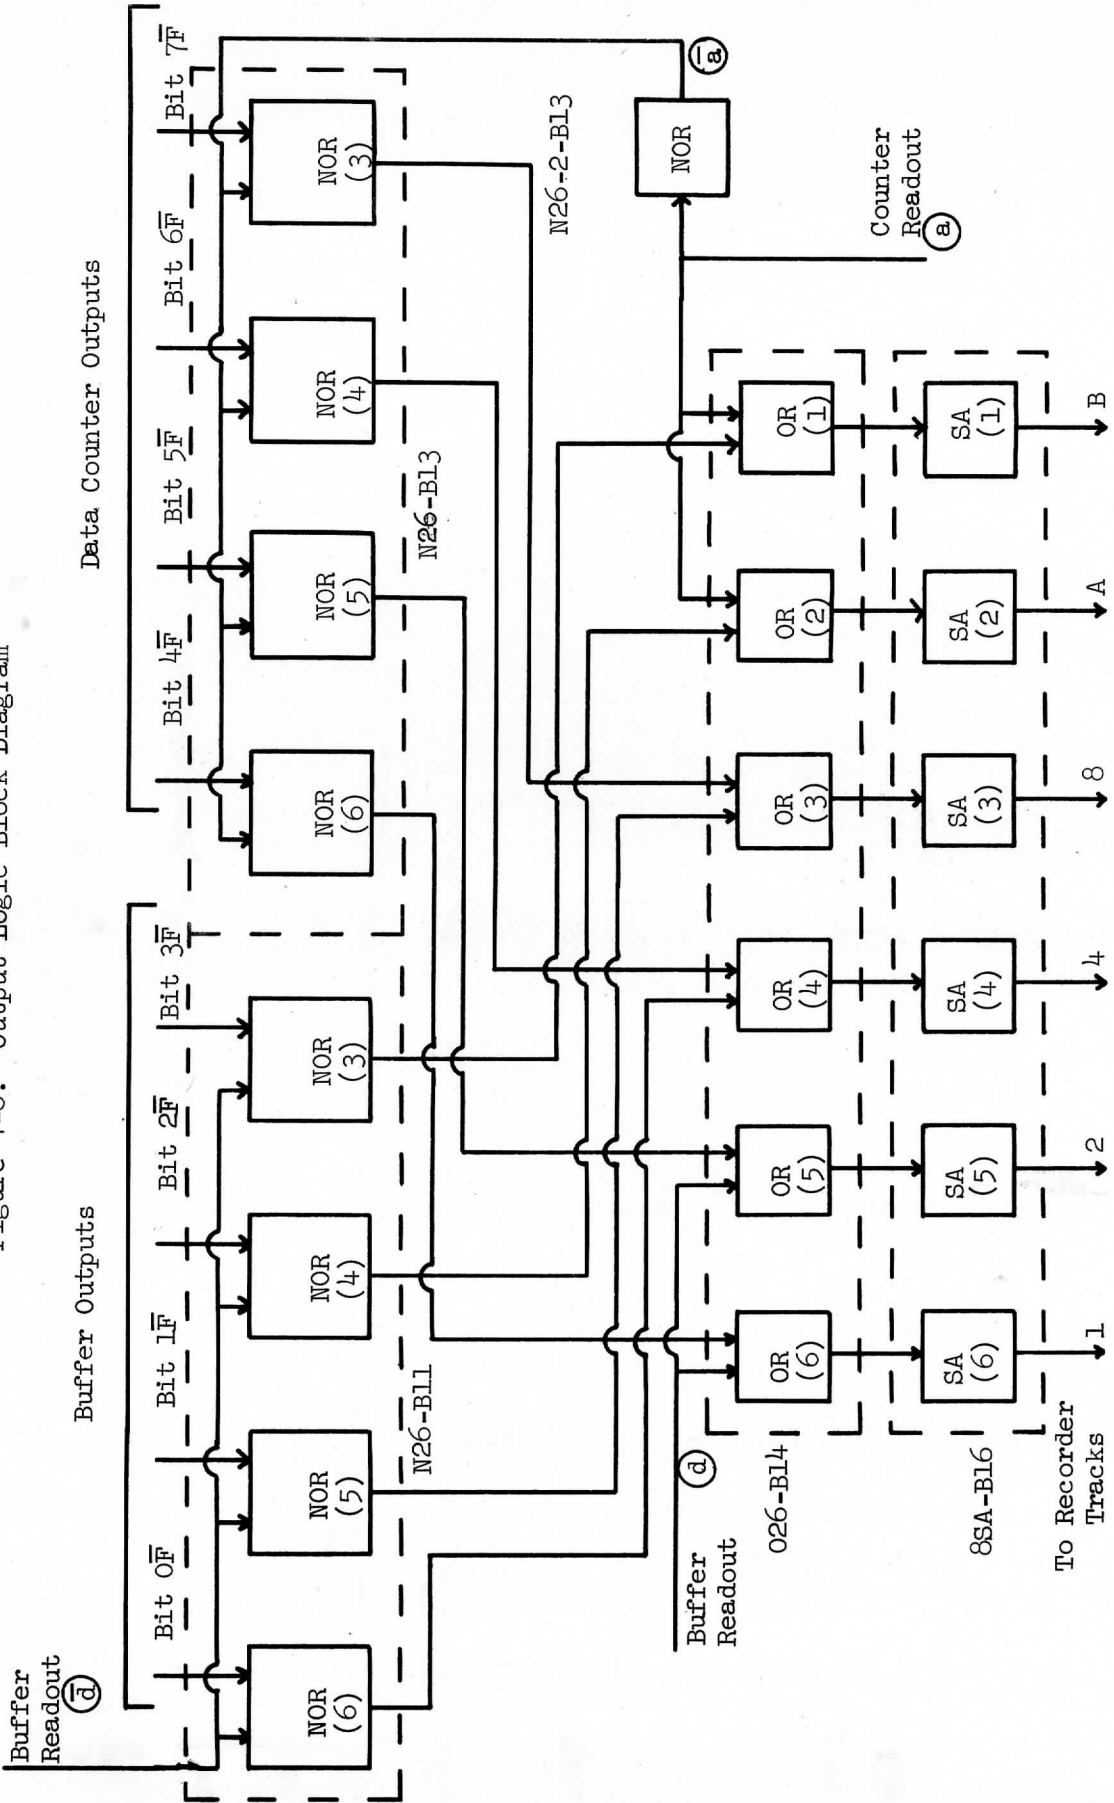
Figure 4-8. Output Logic Block Diagram

Buffer Readout $\bar{d}$

Buffer Outputs

Bit $0\bar{F}$

Bit $1\bar{F}$

Bit $2\bar{F}$

Bit $3\bar{F}$

Data Counter Outputs

Bit $4\bar{F}$

Bit $5\bar{F}$

Bit $6\bar{F}$

Bit $7\bar{F}$

NOR (6)

NOR (5)

NOR (4)

NOR (3)

NOR (6)

NOR (5)

NOR (4)

NOR (3)

N26-B11

N26-B13

N26-2-B13

NOR

$\bar{a}$

Counter Readout $a$

Buffer Readout $d$

OR (6)

OR (5)

OR (4)

OR (3)

OR (2)

OR (1)

026-B14

SA (6)

SA (5)

SA (4)

SA (3)

SA (2)

SA (1)

8SA-B16

1

2

4

8

A

B

To Recorder Tracks